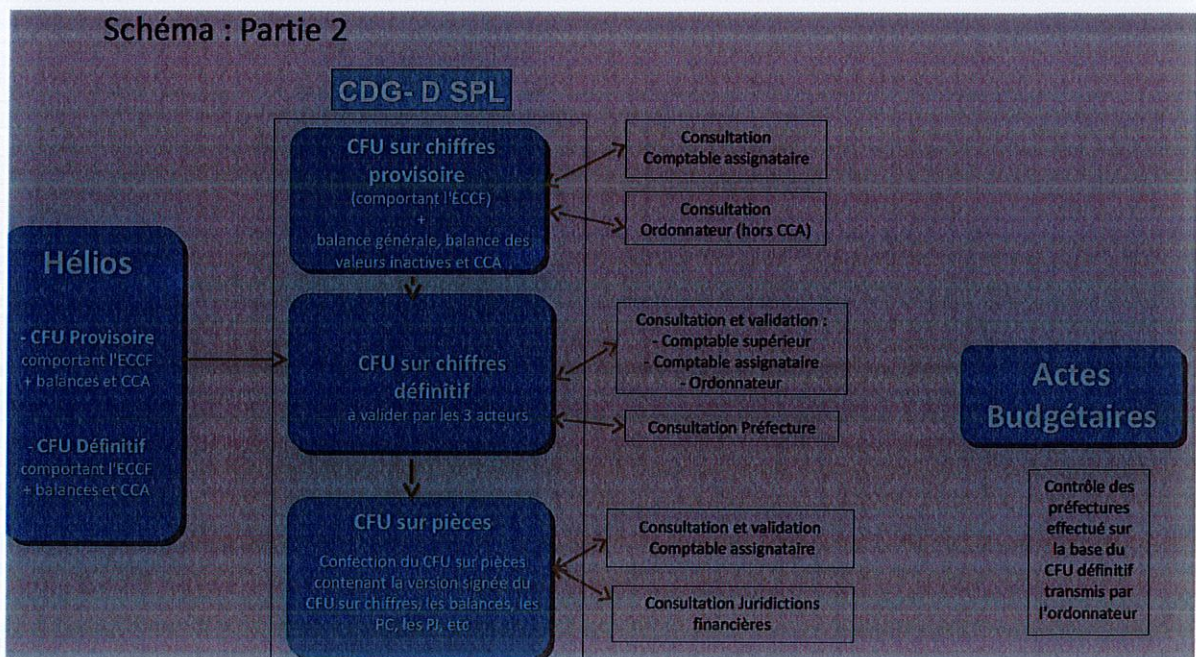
Schéma : Partie 2

CDG- D SPL

Hélios

- CFU Provisoire comportant l'ECCF + balances et CCA

- CFU Définitif comportant l'ECCF + balances et CCA

CFU sur chiffres provisoire (comportant l'ECCF) + balance générale, balance des valeurs inactives et CCA

Consultation Comptable assignataire

Consultation Ordonnateur (hors CCA)

CFU sur chiffres définitif à valider par les 3 acteurs

Consultation et validation :
- Comptable supérieur
- Comptable assignataire
- Ordonnateur

Consultation Préfecture

CFU sur pièces

Confection du CFU sur pièces contenant la version signée du CFU sur chiffres, les balances, les PC, les PJ, etc

Consultation et validation Comptable assignataire

Consultation Juridictions financières

Actes Budgétaires

Contrôle des préfectures effectué sur la base du CFU définitif transmis par l'ordonnateur